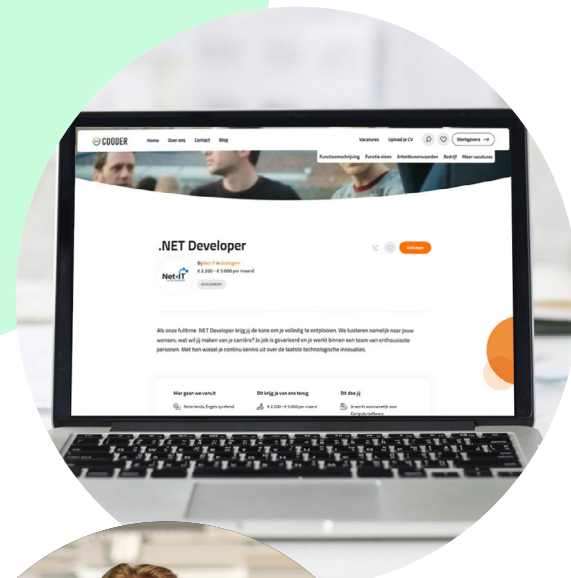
COODER Home Over ons Contact Blog Vacatures Upload je CV Werkgevers

Functieomschrijving Functie eisen Arbeidsvoorwaarden Bedrijf Meer vacatures

.NET Developer

Solliciteer

Bij Net-IT in Zutphen
€ 3.200 – € 5.000 per maand

Net-IT

Als onze fulltime .NET Developer krijg jij de kans om je volledig te ontplooien. We luisteren namelijk naar jouw wensen; wat wil jij maken van je carrière? Je job is gevarieerd en je werkt binnen een team van enthousiaste personen. Met hen wissel je continu kennis uit over de laatste technologische innovaties.

Hier gaan we vanuit
Nederlands, Engels sprekend

Dit krijg je van ons terug
€ 3.200 – € 5.000 per maand

Dit doe jij
Je werkt voornamelijk met Computersoftware